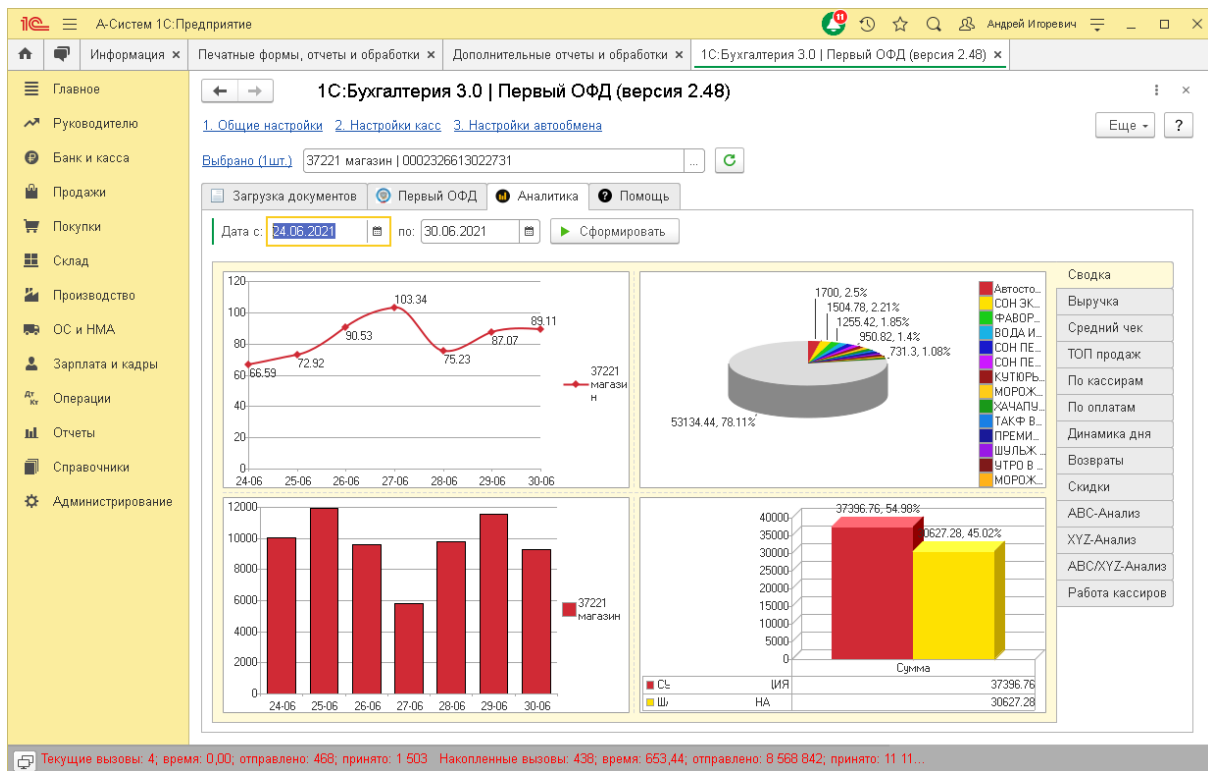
1С А-Систем 1С:Предприятие 11 Андрей Игоревич

Информация × Печатные формы, отчеты и обработки × Дополнительные отчеты и обработки × 1С:Бухгалтерия 3.0 | Первый ОФД (версия 2.48) ×

Главное
Руководителю
Банк и касса
Продажи
Покупки
Склад
Производство
ОС и НМА
Зарплата и кадры
Операции
Отчеты
Справочники
Администрирование

1С:Бухгалтерия 3.0 | Первый ОФД (версия 2.48)

1. Общие настройки 2. Настройки касс 3. Настройки автообмена

Еще ?

Выбрано (1шт.) 37221 магазин | 0002326613022731

Загрузка документов Первый ОФД Аналитика Помощь

Дата с: 24.06.2021 по: 30.06.2021 Сформировать

| 120 |
|---|
| 100 |
| 80 |
| 60 |
| 40 |
| 20 |
| 0 |

66.59 72.92 90.53 103.34 75.23 87.07 89.11
24-06 25-06 26-06 27-06 28-06 29-06 30-06
37221 магазин

1700, 2.5%
1504.78, 2.21%
1255.42, 1.85%
950.82, 1.4%
731.3, 1.08%
53134.44, 78.11%

Автосто...
СОН ЭК...
ФАВОР...
ВОДА И...
СОН ПЕ...
СОН ПЕ...
КУТЮРЬ...
МОРОЖ...
ХАЧАПУ...
ТАКФ В...
ПРЕМИ...
ШУЛЬЖ...
УТРО В...
МОРОЖ...

Сводка
Выручка
Средний чек
ТОП продаж
По кассирам
По оплатам
Динамика дня
Возвраты
Скидки
ABC-Анализ
XYZ-Анализ
ABC/XYZ-Анализ
Работа кассиров

12000
10000
8000
6000
4000
2000
0
24-06 25-06 26-06 27-06 28-06 29-06 30-06
37221 магазин

37396.76, 54.98%
30627.28, 45.02%
40000
35000
30000
25000
20000
15000
10000
5000
0
Сумма

| С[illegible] | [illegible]ИЯ | 37396.76 |
|---|---|---|
| Ш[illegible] | НА | 30627.28 |

Текущие вызовы: 4; время: 0,00; отправлено: 468; принято: 1 503 Накопленные вызовы: 438; время: 653,44; отправлено: 8 568 842; принято: 11 11...